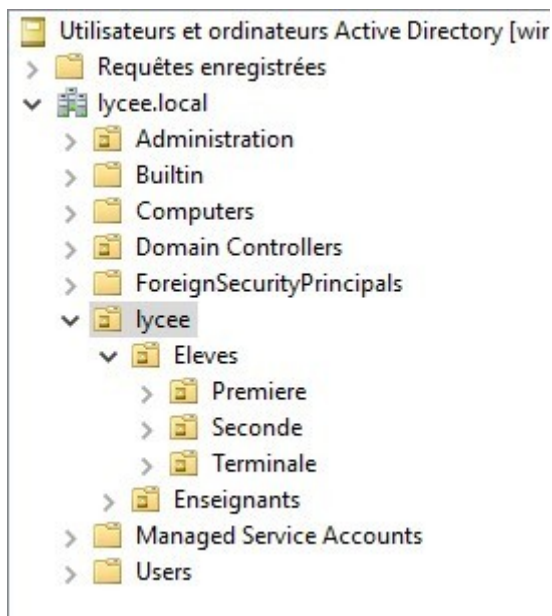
Utilisateurs et ordinateurs Active Directory [wir
Requêtes enregistrées
lycee.local
Administration
Builtin
Computers
Domain Controllers
ForeignSecurityPrincipals
lycee
Eleves
Premiere
Seconde
Terminale
Enseignants
Managed Service Accounts
Users